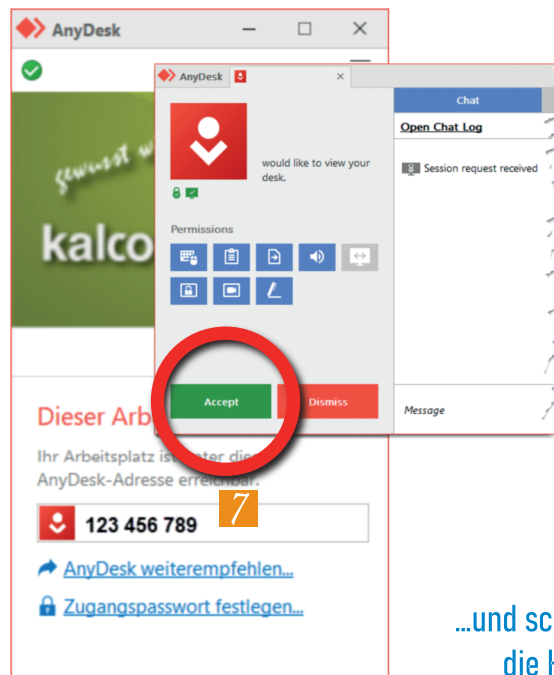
AnyDesk

gewusst w

kalco

Dieser Arb

Ihr Arbeitsplatz ist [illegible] die AnyDesk-Adresse erreichbar.

123 456 789

AnyDesk weiterempfehlen...

Zugangspasswort festlegen...

AnyDesk

would like to view your desk.

Permissions

Accept

Dismiss

Chat

Open Chat Log

Session request received

Message

7

...und sc

die H